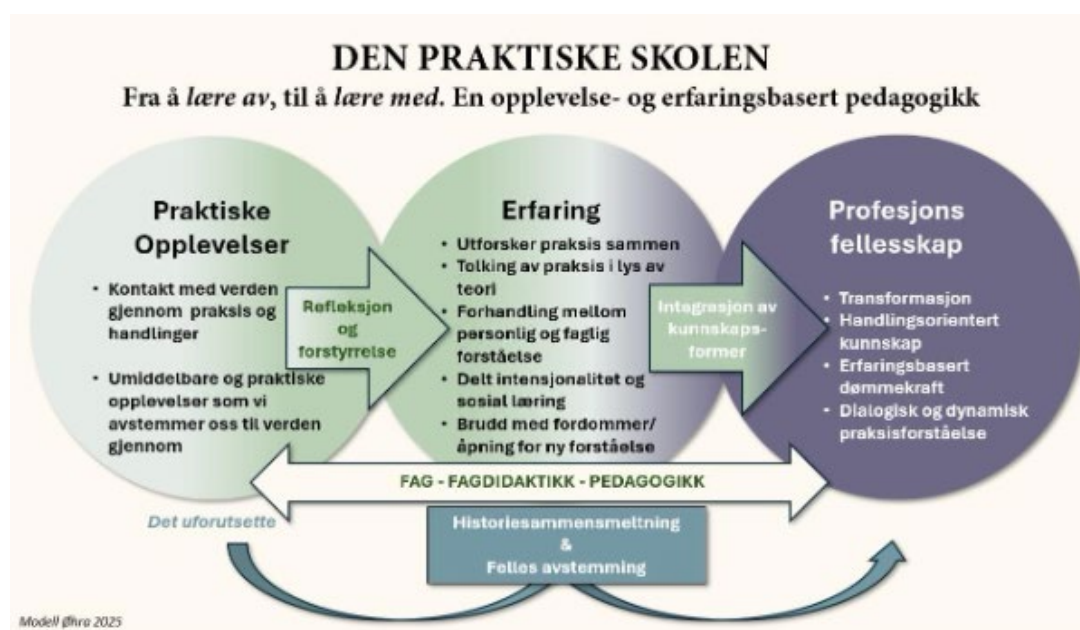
DEN PRAKTISKE SKOLEN
Fra å *lære av*, til å *lære med*. En opplevelse- og erfaringsbasert pedagogikk

Praktiske Opplevelser
• Kontakt med verden gjennom praksis og handlinger
• Umiddelbare og praktiske opplevelser som vi avstemmer oss til verden gjennom

Refleksjon og forstyrrelse

Erfaring
• Utforsker praksis sammen
• Tolking av praksis i lys av teori
• Forhandling mellom personlig og faglig forståelse
• Delt intensjonalitet og sosial læring
• Brudd med fordommer/ åpning for ny forståelse

Integrasjon av kunnskaps-former

Profesjons fellesskap
• Transformasjon
• Handlingsorientert kunnskap
• Erfaringsbasert dømmekraft
• Dialogisk og dynamisk praksisforståelse

FAG - FAGDIDAKTIKK - PEDAGOGIKK

Det uforutsette

Historiesammensmeltning & Felles avstemming

Modell Øhra 2025